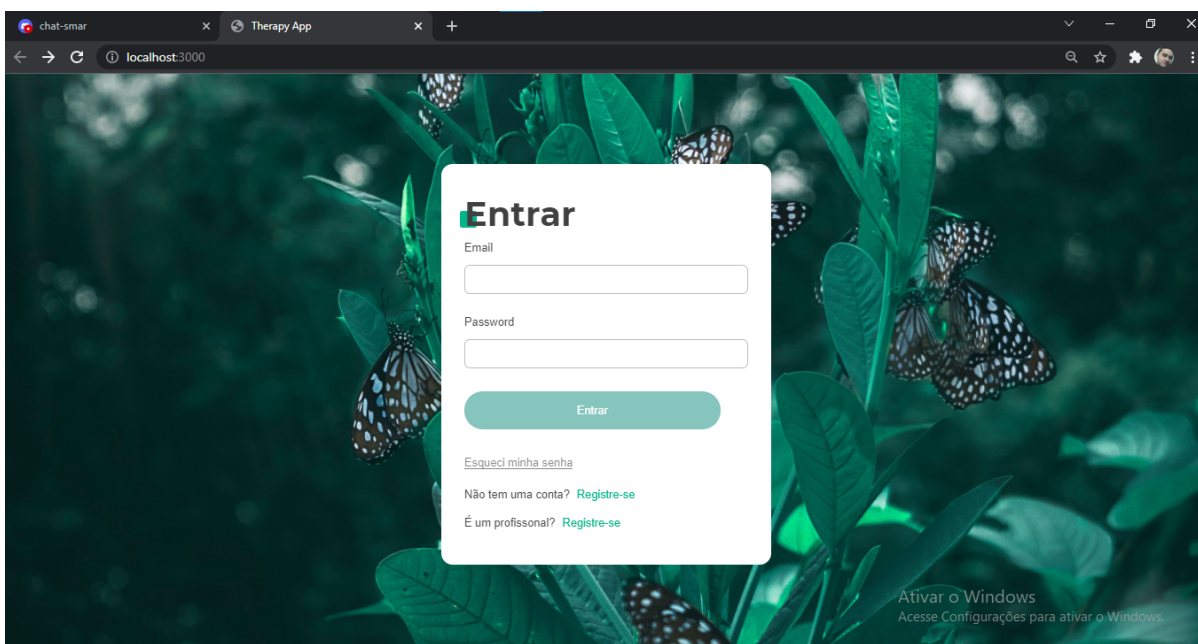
chat-smar
Therapy App
localhost:3000

Entrar
Email
Password
Entrar
Esqueci minha senha
Não tem uma conta? Registre-se
É um profissonal? Registre-se

Ativar o Windows
Acesse Configurações para ativar o Windows.